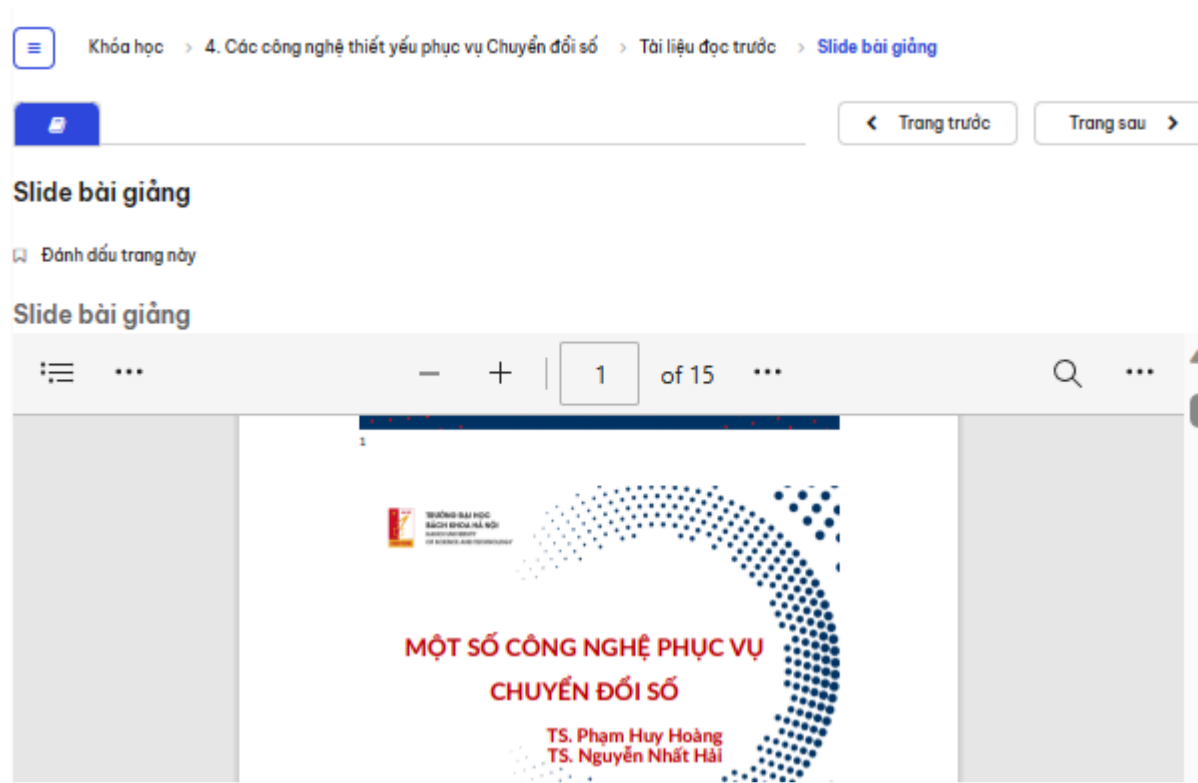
Khóa học > 4. Các công nghệ thiết yếu phục vụ Chuyển đổi số > Tài liệu đọc trước > Slide bài giảng

Trang trước Trang sau

Slide bài giảng

Đánh dấu trang này

Slide bài giảng

1 of 15

1

TRƯỜNG ĐẠI HỌC BÁCH KHOA HÀ NỘI HANOI UNIVERSITY OF SCIENCE AND TECHNOLOGY

MỘT SỐ CÔNG NGHỆ PHỤC VỤ CHUYỂN ĐỔI SỐ

TS. Phạm Huy Hoàng
TS. Nguyễn Nhất Hải